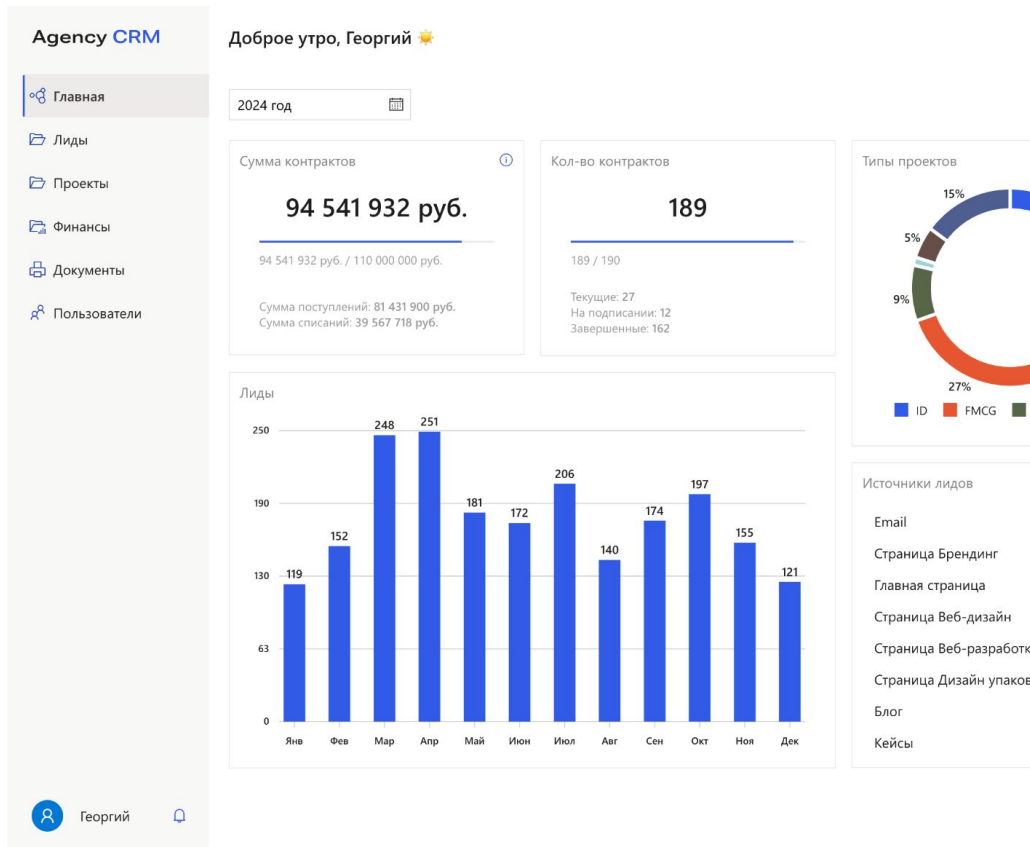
Agency CRM

Главная

Лиды

Проекты

Финансы

Документы

Пользователи

Георгий

Доброе утро, Георгий

2024 год

Сумма контрактов

94 541 932 руб.

94 541 932 руб. / 110 000 000 руб.

Сумма поступлений: 81 431 900 руб.
Сумма списаний: 39 567 718 руб.

Кол-во контрактов

189

189 / 190

Текущие: 27
На подписании: 12
Завершенные: 162

Типы проектов

15%

5%

9%

27%

ID FMCG

Лиды

| | Янв | Фев | Мар | Апр | Май | Июн | Июл | Авг | Сен | Окт | Ноя | Дек |
|---|---|---|---|---|---|---|---|---|---|---|---|---|
| | 119 | 152 | 248 | 251 | 181 | 172 | 206 | 140 | 174 | 197 | 155 | 121 |

250
190
130
63
0

Источники лидов

Email

Страница Брендинг

Главная страница

Страница Веб-дизайн

Страница Веб-разработк

Страница Дизайн упаков

Блог

Кейсы